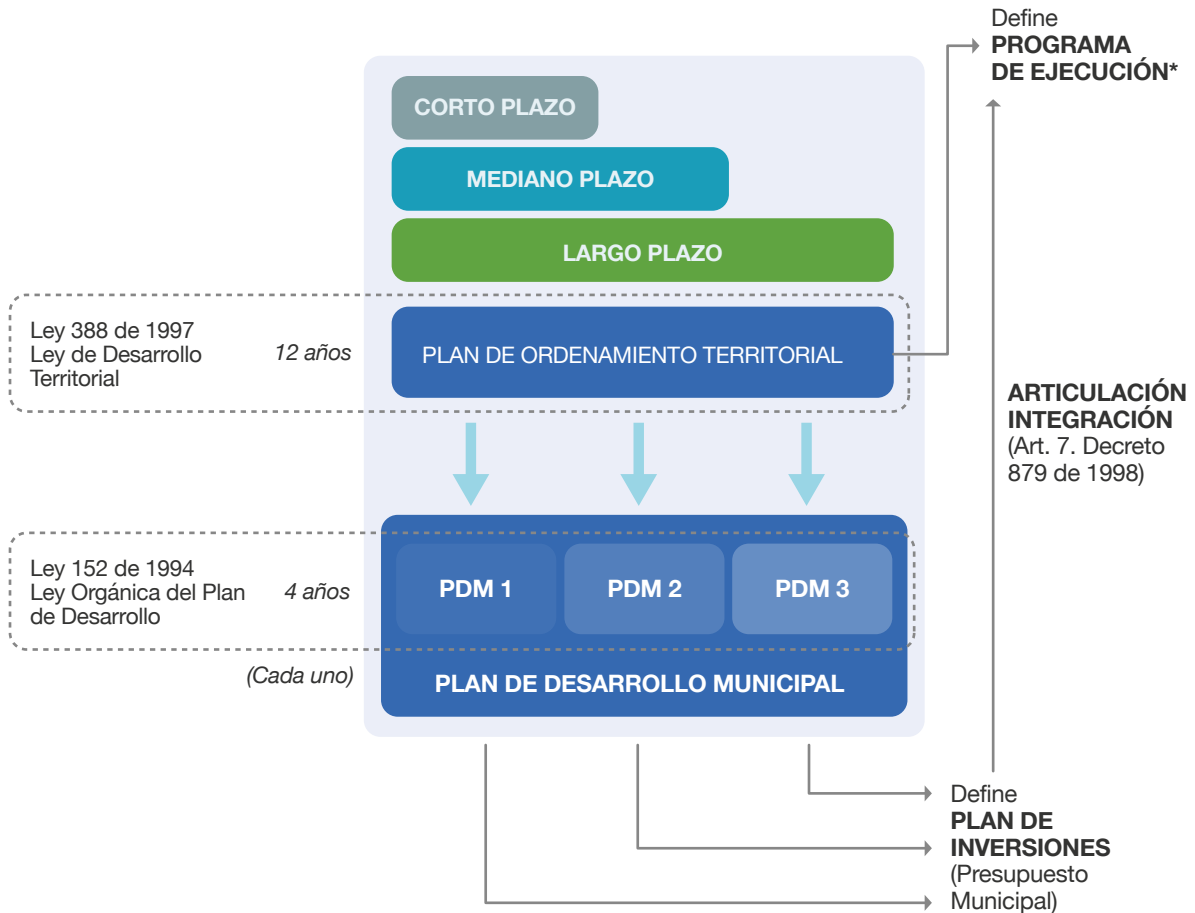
Define
PROGRAMA DE EJECUCIÓN*

CORTO PLAZO

MEDIANO PLAZO

LARGO PLAZO

Ley 388 de 1997
Ley de Desarrollo Territorial

12 años

PLAN DE ORDENAMIENTO TERRITORIAL

ARTICULACIÓN
INTEGRACIÓN
(Art. 7. Decreto 879 de 1998)

Ley 152 de 1994
Ley Orgánica del Plan de Desarrollo

4 años

(Cada uno)

PDM 1

PDM 2

PDM 3

PLAN DE DESARROLLO MUNICIPAL

Define
PLAN DE INVERSIONES
(Presupuesto Municipal)